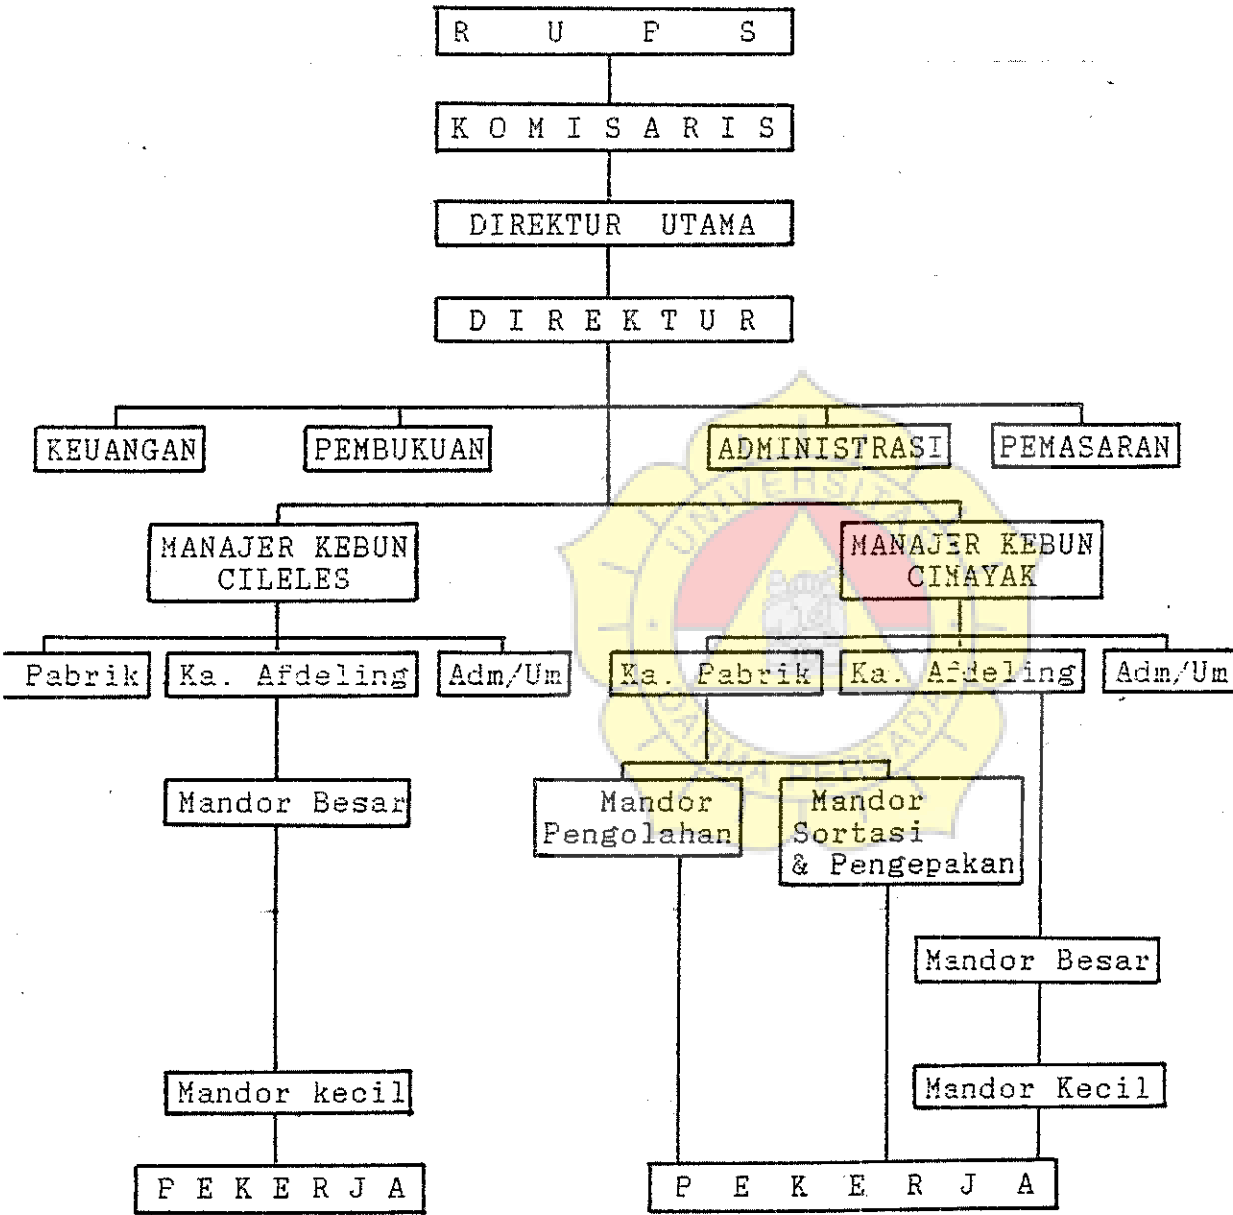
R U P S

K O M I S A R I S

DIREKTUR UTAMA

D I R E K T U R

KEUANGAN

PEMBUKUAN

ADMINISTRASI

PEMASARAN

MANAJER KEBUN CILELES

MANAJER KEBUN CIMAYAK

Pabrik

Ka. Afdeling

Adm/Um

Ka. Pabrik

Ka. Afdeling

Adm/Um

Mandor Besar

Mandor Pengolahan

Mandor Sortasi & Pengepakan

Mandor Besar

Mandor kecil

Mandor Kecil

P E K E R J A

P E K E R J A